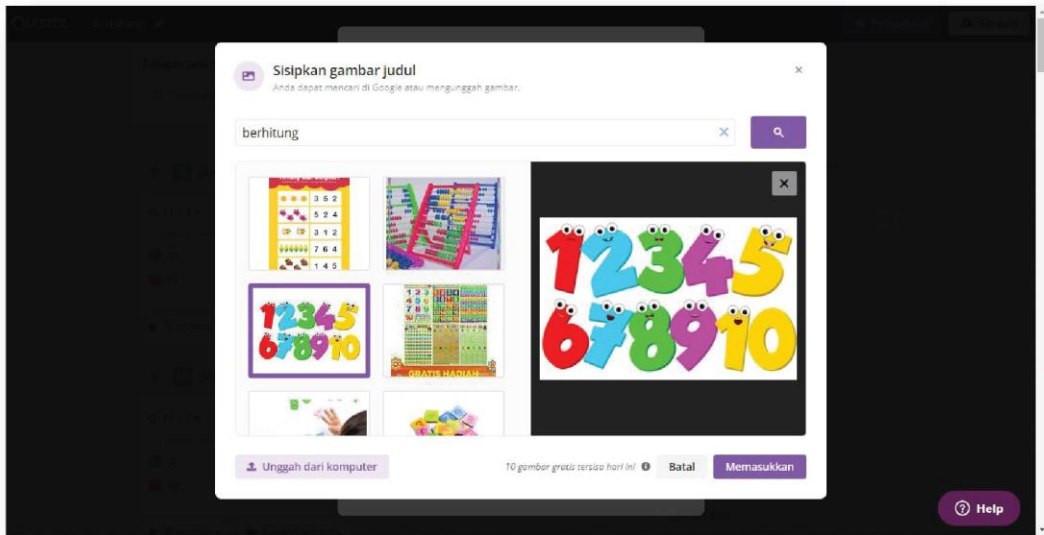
Sisipkan gambar judul

Anda dapat mencari di Google atau mengunggah gambar.

×

berhitung

×

352
524
312
764
145

GRATIS HADIAH

12345
678910

Unggah dari komputer

10 gambar gratis tersisa hari ini

Batal

Memasukkan

Help